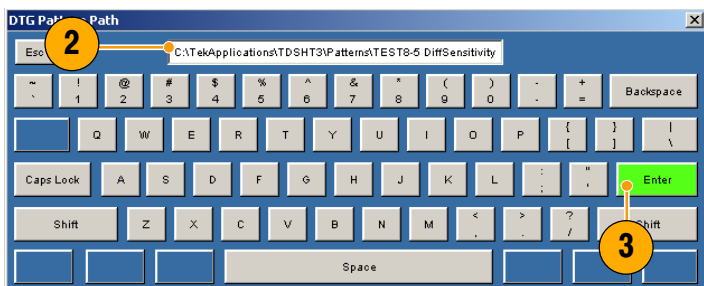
DTG Patt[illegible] Path
Esc
2
C:\TekApplications\TDSHT3\Patterns\TEST8-5 DiffSensitivity
~ `
! 1
@ 2
# 3
$ 4
% 5
^ 6
& 7
* 8
( 9
) 0
- -
+ =
Backspace
Q
W
E
R
T
Y
U
I
O
P
{ [
} ]
| \
Caps Lock
A
S
D
F
G
H
J
K
L
: ;
" '
Enter
Shift
Z
X
C
V
B
N
M
< ,
> .
? /
Shift
3
Space